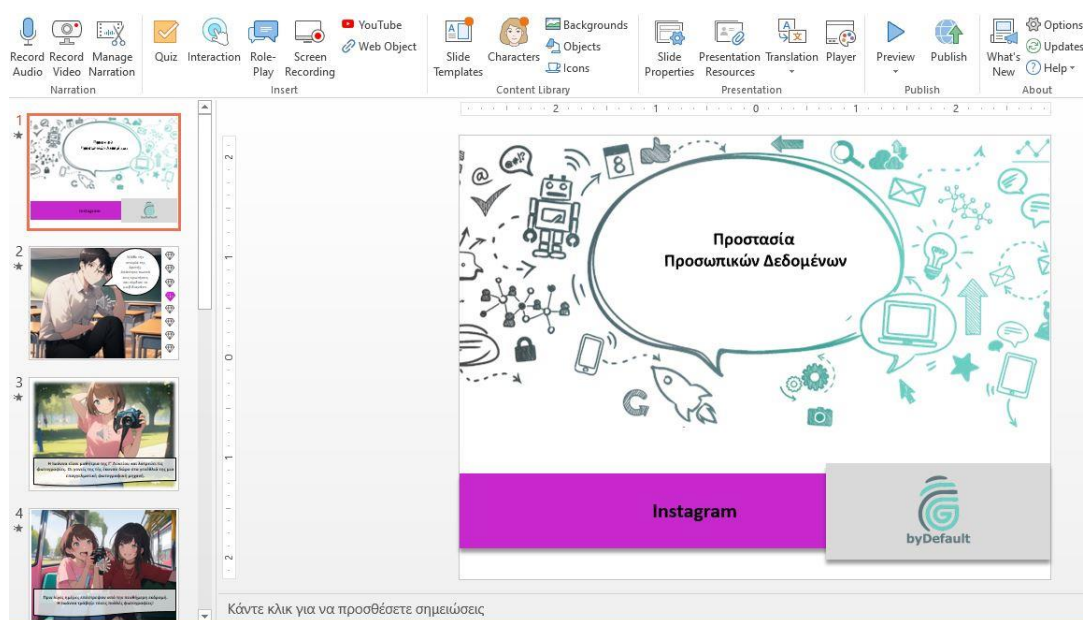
Record Audio Record Video Manage Narration
Narration
Quiz Interaction Role-Play Screen Recording
YouTube
Web Object
Insert
Slide Templates Characters
Backgrounds
Objects
Icons
Content Library
Slide Properties Presentation Resources Translation Player
Presentation
Preview Publish
Publish
What's New
Options
Updates
Help
About

1
2
3
4

8

Προστασία
Προσωπικών Δεδομένων

Instagram

byDefault

Κάντε κλικ για να προσθέσετε σημειώσεις